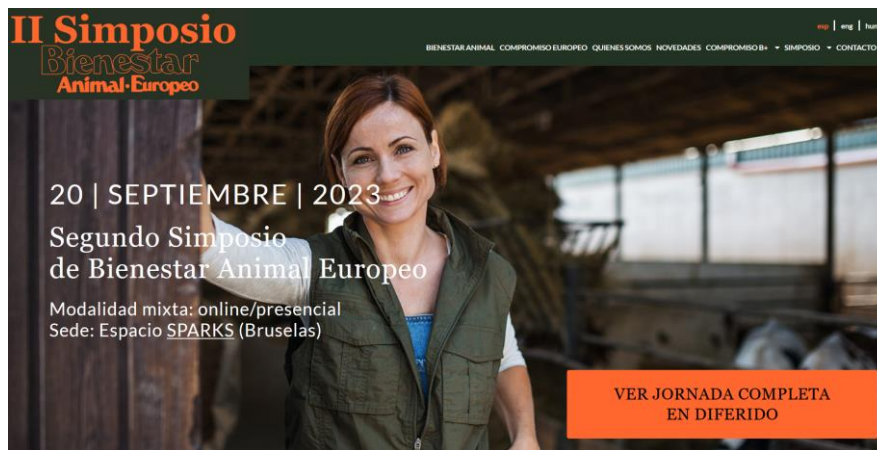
II Simposio
Bienestar
Animal·Europeo

esp | eng | hun

BIENESTAR ANIMAL COMPROMISO EUROPEO QUIENES SOMOS NOVEDADES COMPROMISO B+ ▾ SIMPOSIO ▾ CONTACTO

20 | SEPTIEMBRE | 2023

Segundo Simposio de Bienestar Animal Europeo

Modalidad mixta: online/presencial
Sede: Espacio SPARKS (Bruselas)

VER JORNADA COMPLETA EN DIFERIDO